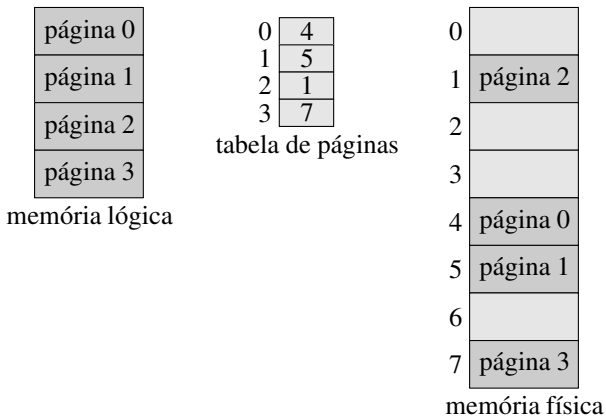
| página 0 |
|---|
| página 1 |
| página 2 |
| página 3 |

memória lógica

| | |
|---|---|
| 0 | 4 |
| 1 | 5 |
| 2 | 1 |
| 3 | 7 |

tabela de páginas

| | |
|---|---|
| 0 | |
| 1 | página 2 |
| 2 | |
| 3 | |
| 4 | página 0 |
| 5 | página 1 |
| 6 | |
| 7 | página 3 |

memória física